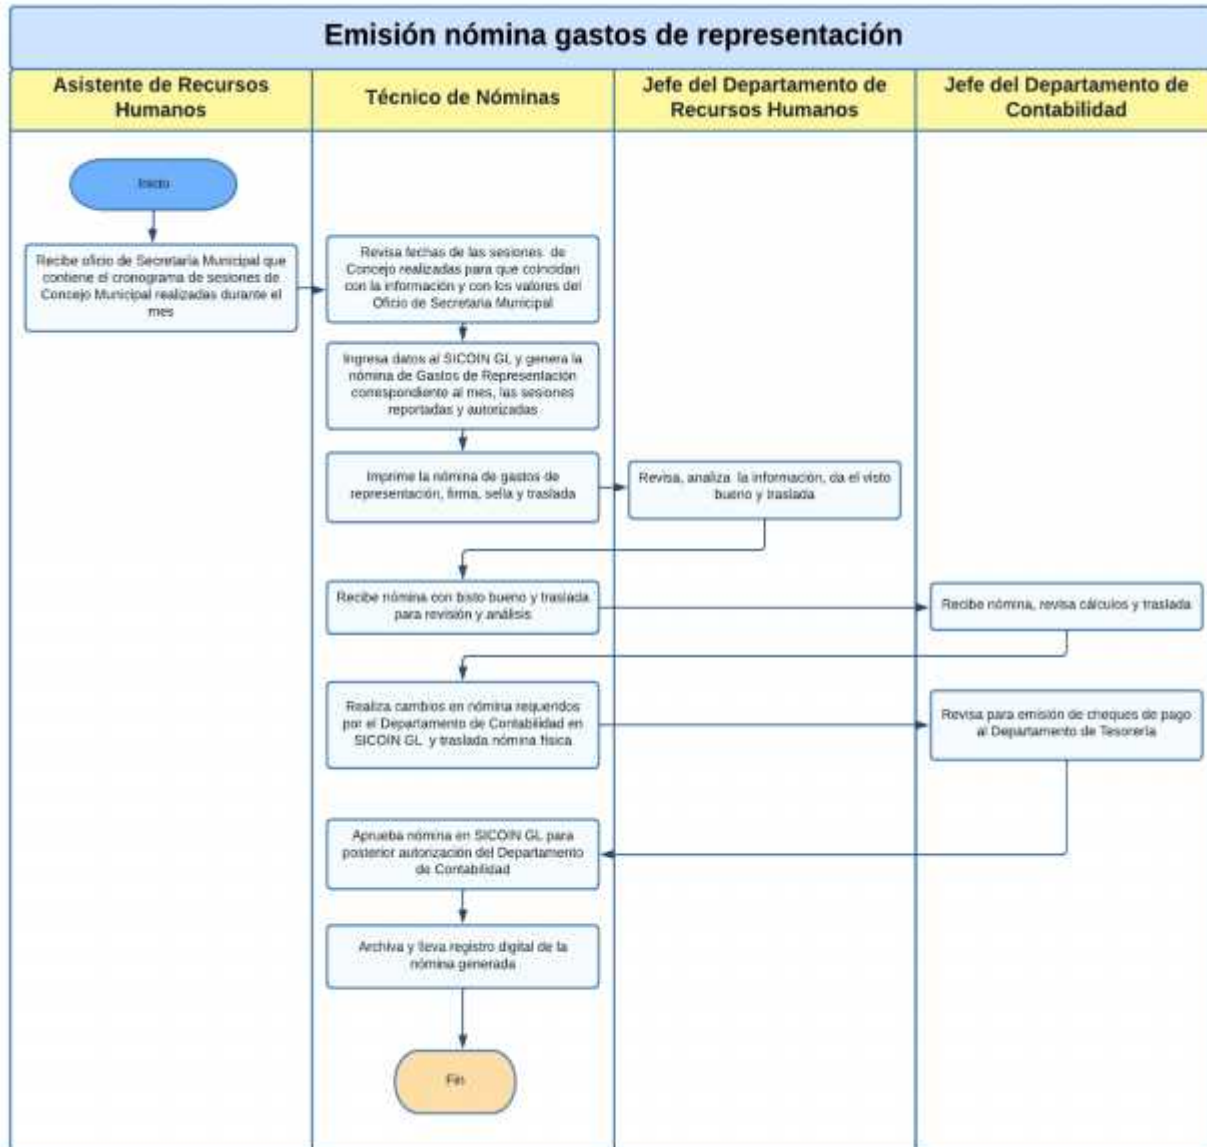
Emisión nómina gastos de representación

| Asistente de Recursos Humanos | Técnico de Nóminas | Jefe del Departamento de Recursos Humanos | Jefe del Departamento de Contabilidad |
|---|---|---|---|

Inicio

Recibe oficio de Secretaría Municipal que contiene el cronograma de sesiones de Concejo Municipal realizadas durante el mes

Revisa fechas de las sesiones de Concejo realizadas para que coincidan con la información y con los valores del Oficio de Secretaría Municipal

Ingresa datos al SICOIN GL y genera la nómina de Gastos de Representación correspondiente al mes, las sesiones reportadas y autorizadas

Imprime la nómina de gastos de representación, firma, sella y traslada

Revisa, analiza la información, da el visto bueno y traslada

Recibe nómina con bisto bueno y traslada para revisión y análisis

Recibe nómina, revisa cálculos y traslada

Realiza cambios en nómina requeridos por el Departamento de Contabilidad en SICOIN GL y traslada nómina física

Revisa para emisión de cheques de pago al Departamento de Tesorería

Aprueba nómina en SICOIN GL para posterior autorización del Departamento de Contabilidad

Archiva y lleva registro digital de la nómina generada

Fin